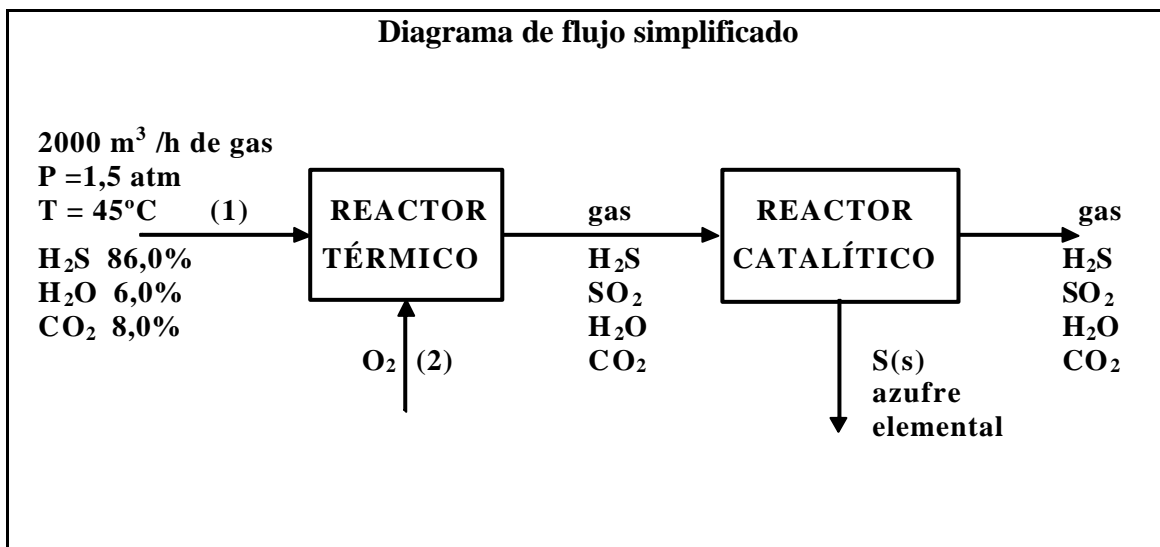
Diagrama de flujo simplificado

2000 m$^3$ /h de gas
P =1,5 atm
T = 45ºC (1)
$H_2S$ 86,0%
$H_2O$ 6,0%
$CO_2$ 8,0%

REACTOR TÉRMICO

$O_2$ (2)

gas
$H_2S$
$SO_2$
$H_2O$
$CO_2$

REACTOR CATALÍTICO

S(s)
azufre
elemental

gas
$H_2S$
$SO_2$
$H_2O$
$CO_2$